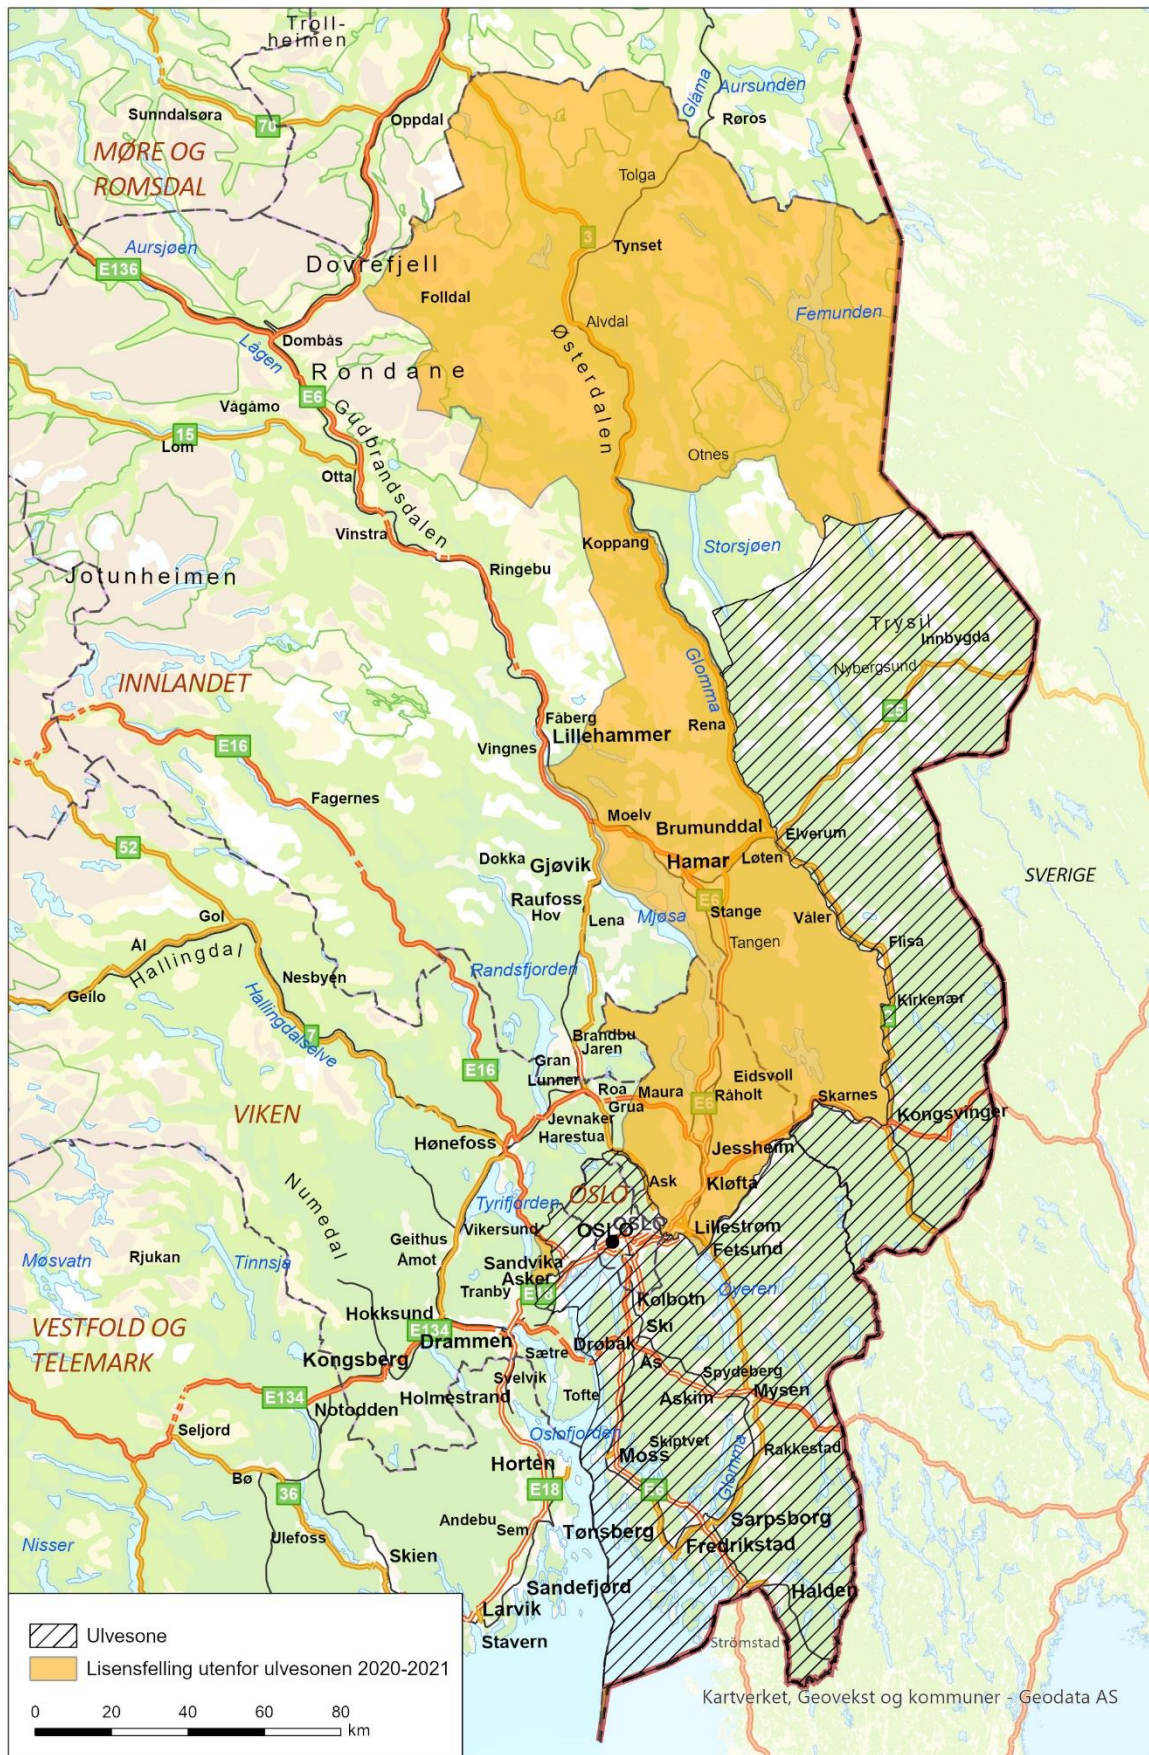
Troll-heimen
Sunndalsøra
70
Oppdal
MØRE OG ROMSDAL
Glåma
Aursunden
Røros
Tolga
Aursjøen
E136
3
Tynset
Dovrefjell
Folldal
Alvdal
Femunden
Dombås
Lågen
Rondane
Østerdalen
Vågåmo
E6
Gudbrandsdalen
15
Lom
Otta
Otnes
Vinstra
Koppang
Storsjøen
Jotunheimen
Ringebu
Trysil
Innbygda
Nybergsund
Glomma
INNLANDET
25
Fåberg
Lillehammer
Rena
E16
Vingnes
Fagernes
Moelv
Brumunddal
Elverum
52
Dokka
Gjøvik
Hamar
Løten
SVERIGE
Raufoss
Hov
E6
Gol
Lena
Mjøsa
Stange
Våler
Tangen
Al
Hallingdal
Flisa
Geilo
Nesbyen
Randsfjorden
Hallingdalselve
7
Kirkenær
Brandbu
Jaren
2
Gran
E16
Lunner
Eidsvoll
Roa
Maura
Råholt
Skarnes
VIKEN
Grua
E6
Kongsvinger
Jevnaker
Harestua
Hønefoss
Jessheim
Numedal
Ask
Kløfta
Tyrifjorden
OSLO
Geithus
Vikersund
OSLO
OSLO
Lillestrøm
Åmot
Fetsund
Møsvatn
Rjukan
Tinnsjå
Sandvika
Asker
Øyeren
Tranby
E18
Kolbotn
Hokksund
Ski
VESTFOLD OG TELEMARK
E134
Drammen
Kongsberg
Sætre
Drøbak
Ås
Spydeberg
Svelvik
Mysen
E134
Holmestrand
Tofte
Askim
Notodden
Seljord
Oslofjorden
Skiptvet
Rakkestad
Moss
Glomma
Horten
Bø
36
E18
E6
Andebu
Sem
Sarpsborg
Nisser
Ulefoss
Tønsberg
Fredrikstad
Skien
Sandefjord
Halden
Larvik
Strömstad
Stavern
Ulvesone
Lisensfelling utenfor ulvesonen 2020-2021
0 20 40 60 80 km
Kartverket, Geovekst og kommuner - Geodata AS